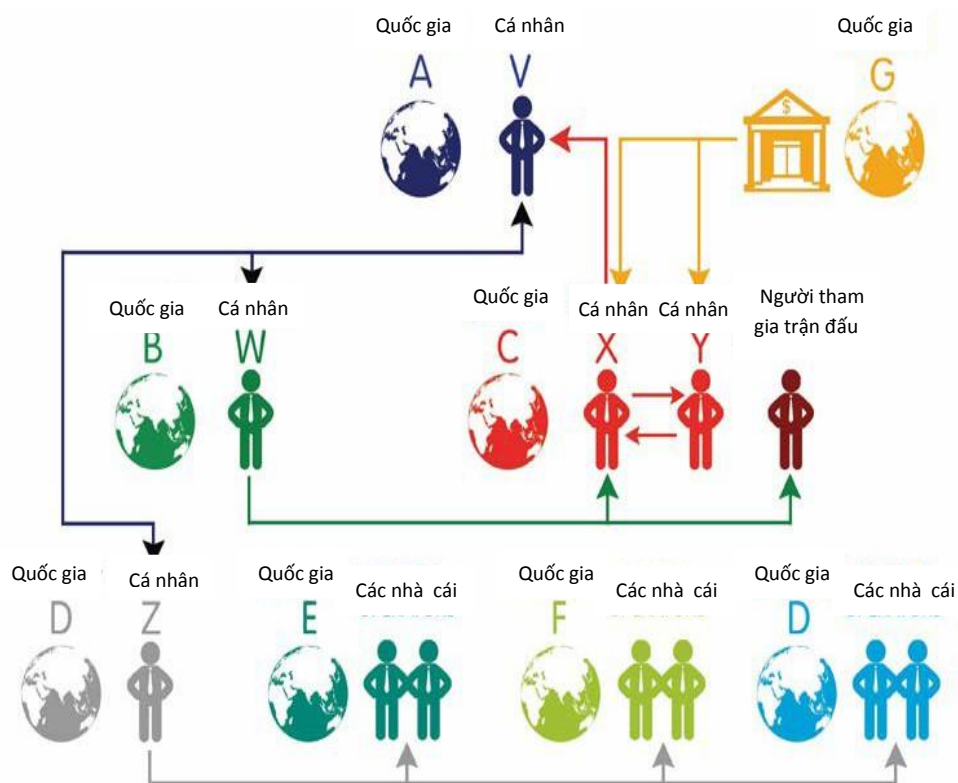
Quốc gia Cá nhân Quốc gia

A V G

Quốc gia Cá nhân Quốc gia Cá nhân Cá nhân Người tham gia trận đấu

B W C X Y

Quốc gia Cá nhân Quốc gia Các nhà cái Quốc gia Các nhà cái Quốc gia Các nhà cái

D Z E F D